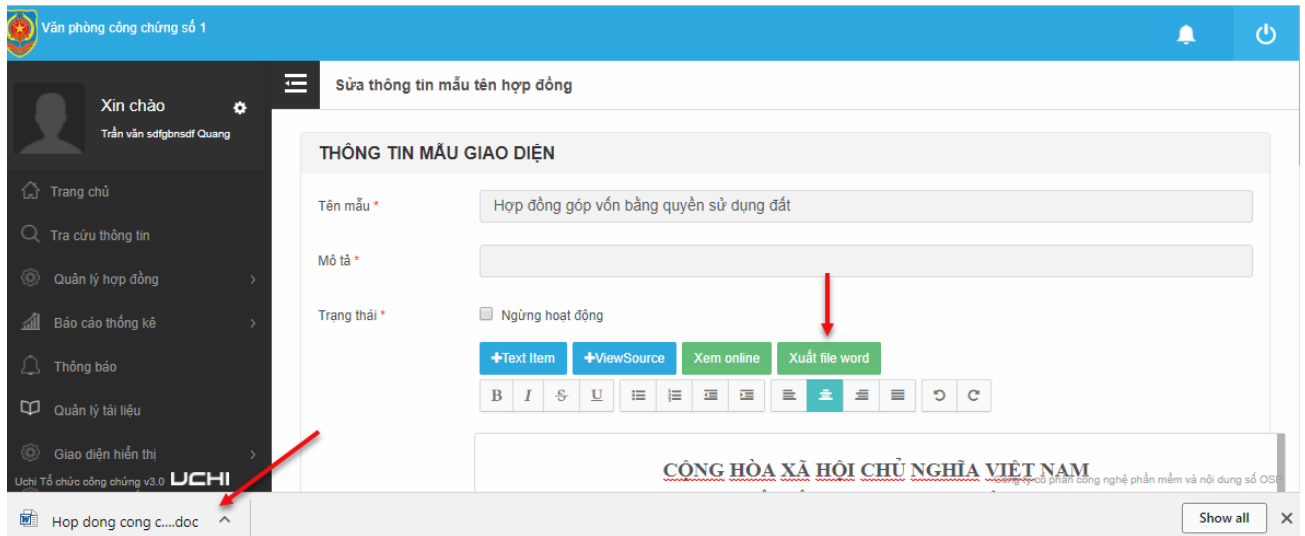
Văn phòng công chứng số 1

Xin chào
Trần văn sdfgbnsdf Quang

Trang chủ
Tra cứu thông tin
Quản lý hợp đồng
Báo cáo thống kê
Thông báo
Quản lý tài liệu
Giao diện hiển thị
Uchi Tổ chức công chứng v3.0 UCHI

Sửa thông tin mẫu tên hợp đồng

THÔNG TIN MẪU GIAO DIỆN

Tên mẫu *
Hợp đồng góp vốn bằng quyền sử dụng đất

Mô tả *

Trạng thái *
Ngừng hoạt động

+Text item
+ViewSource
Xem online
Xuất file word

B I S U

CỘNG HÒA XÃ HỘI CHỦ NGHĨA VIỆT NAM

Công ty cổ phần công nghệ phần mềm và nội dung số OSI

Hop dong cong c....doc
Show all